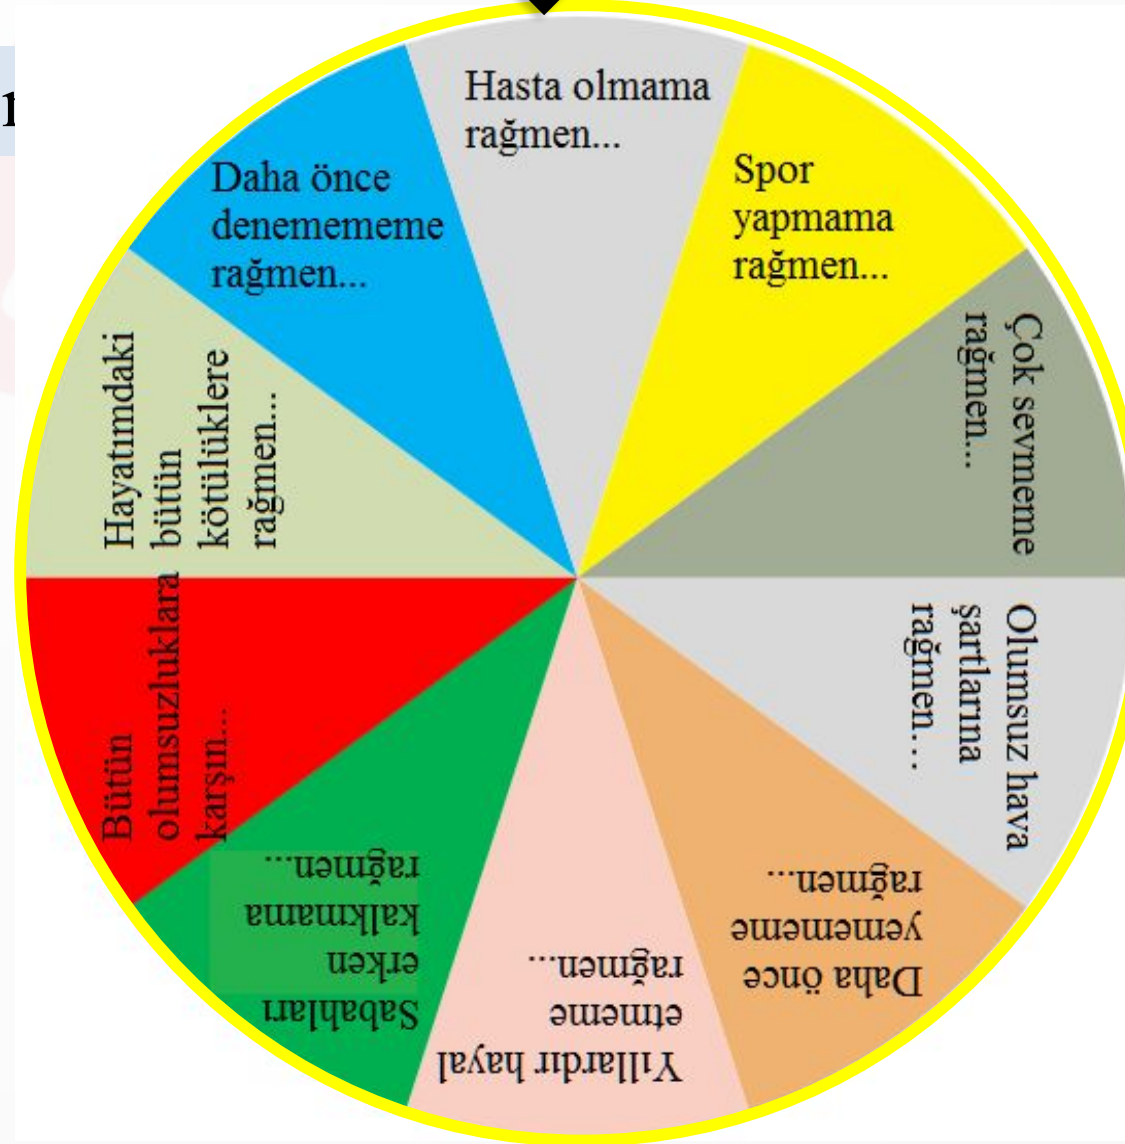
Hasta olmama rağmen...

Spor yapmama rağmen...

Çok sevmeme rağmen...

Olumsuz hava şartlarına rağmen…

Daha önce yemememe rağmen...

Yıllardır hayal etmeme rağmen...

Sabahları erken kalkmama rağmen...

Bütün olumsuzluklara karşın...

Hayatımdaki bütün kötülüklere rağmen...

Daha önce denemememe rağmen...